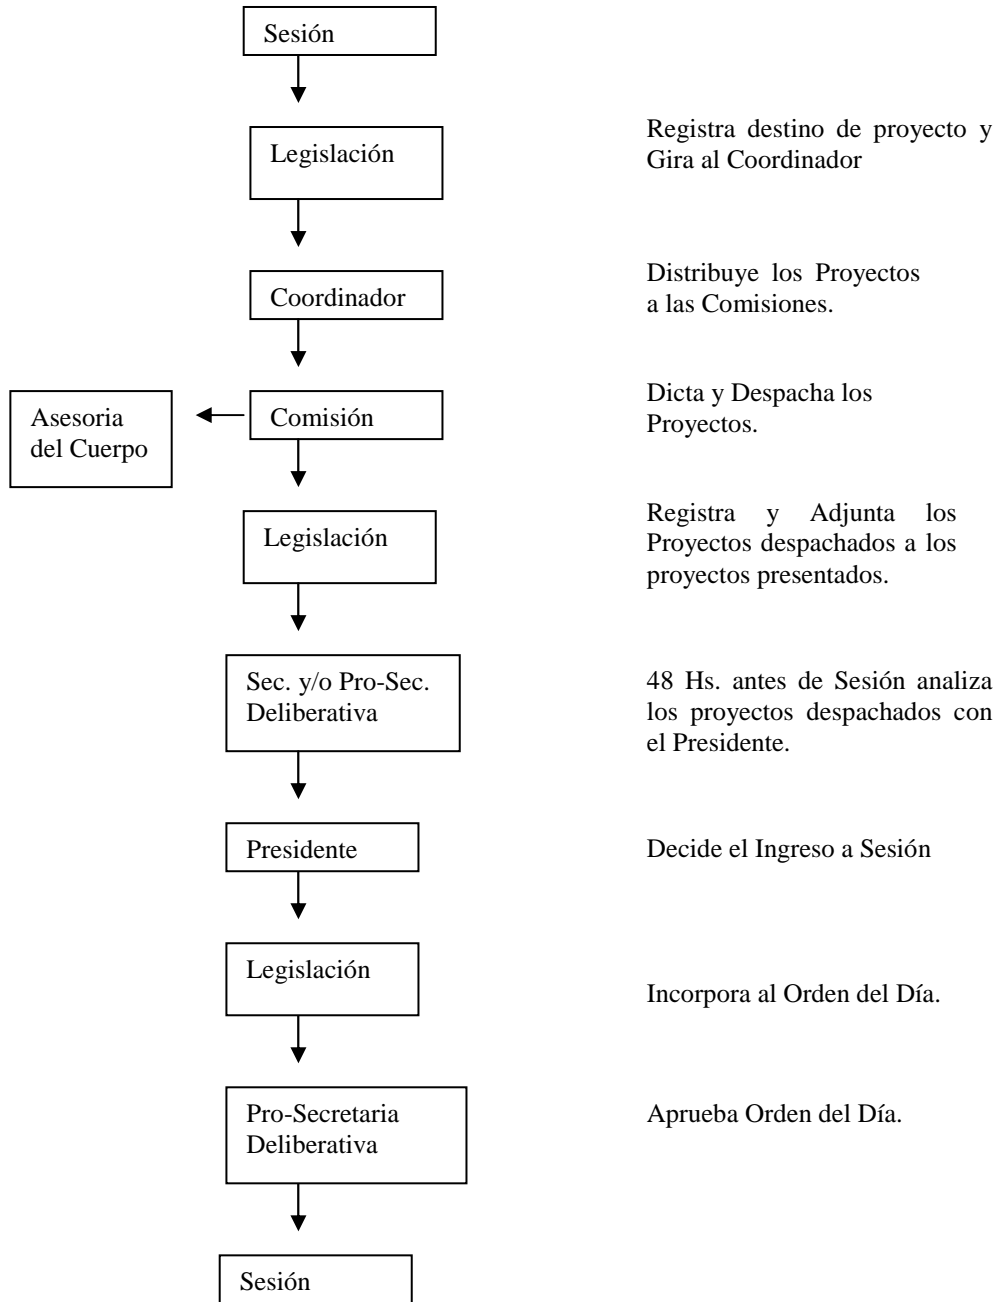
Sesión

Legislación

Registra destino de proyecto y Gira al Coordinador

Coordinador

Distribuye los Proyectos a las Comisiones.

Asesoria del Cuerpo

Comisión

Dicta y Despacha los Proyectos.

Legislación

Registra y Adjunta los Proyectos despachados a los proyectos presentados.

Sec. y/o Pro-Sec. Deliberativa

48 Hs. antes de Sesión analiza los proyectos despachados con el Presidente.

Presidente

Decide el Ingreso a Sesión

Legislación

Incorpora al Orden del Día.

Pro-Secretaria Deliberativa

Aprueba Orden del Día.

Sesión